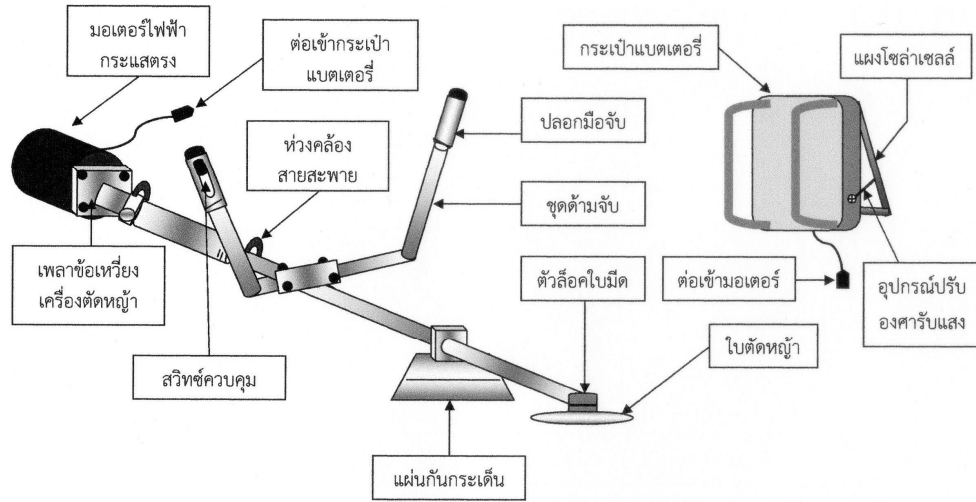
มอเตอร์ไฟฟ้า กระแสตรง

ต่อเข้ากระเป๋า แบตเตอรี่

กระเป๋าแบตเตอรี่

แผงโซล่าเซลล์

ปลอกมือจับ

ห่วงคล้อง สายสะพาย

ชุดด้ามจับ

เพลาข้อเหวี่ยง เครื่องตัดหญ้า

ตัวล็อคใบมีด

ต่อเข้ามอเตอร์

อุปกรณ์ปรับ องศารับแสง

ใบตัดหญ้า

สวิทช์ควบคุม

แผ่นกันกระเด็น